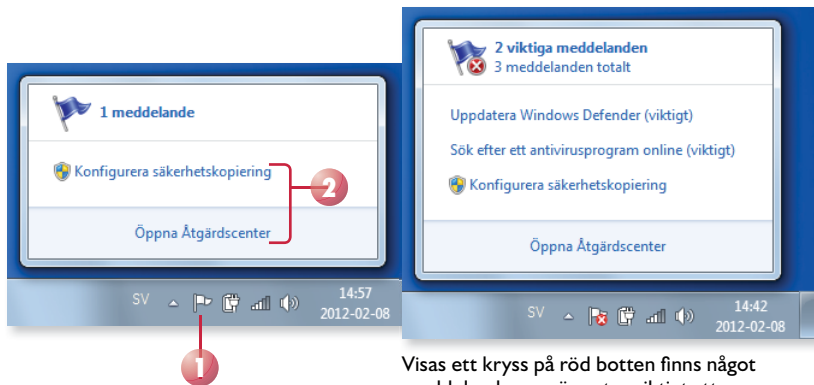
1 meddelande

Konfigurera säkerhetskopiering

Öppna Åtgärdscenter

2

SV 14:57 2012-02-08

1

2 viktiga meddelanden
3 meddelanden totalt

Uppdatera Windows Defender (viktigt)

Sök efter ett antivirusprogram online (viktigt)

Konfigurera säkerhetskopiering

Öppna Åtgärdscenter

SV 14:42 2012-02-08

Visas ett kryss på röd botten finns något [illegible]